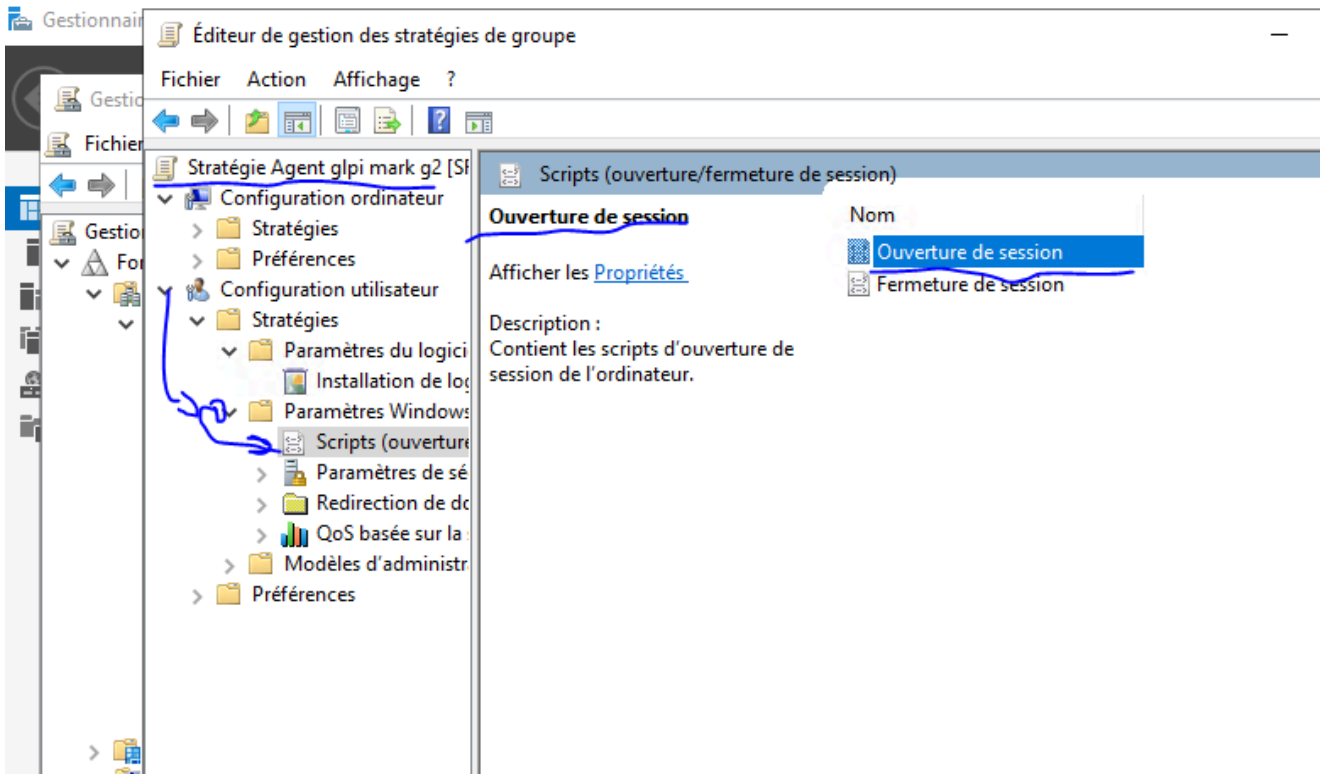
Gestionnair

Gestic

Fichier

Gestion

For

Éditeur de gestion des stratégies de groupe

Fichier Action Affichage ?

Stratégie Agent glpi mark g2 [SF

Configuration ordinateur

Stratégies

Préférences

Configuration utilisateur

Stratégies

Paramètres du logici

Installation de log

Paramètres Windows

Scripts (ouverture

Paramètres de sé

Redirection de do

QoS basée sur la

Modèles d'administra

Préférences

Scripts (ouverture/fermeture de session)

Ouverture de session

Afficher les Propriétés

Description :
Contient les scripts d'ouverture de session de l'ordinateur.

Nom

Ouverture de session

Fermeture de session